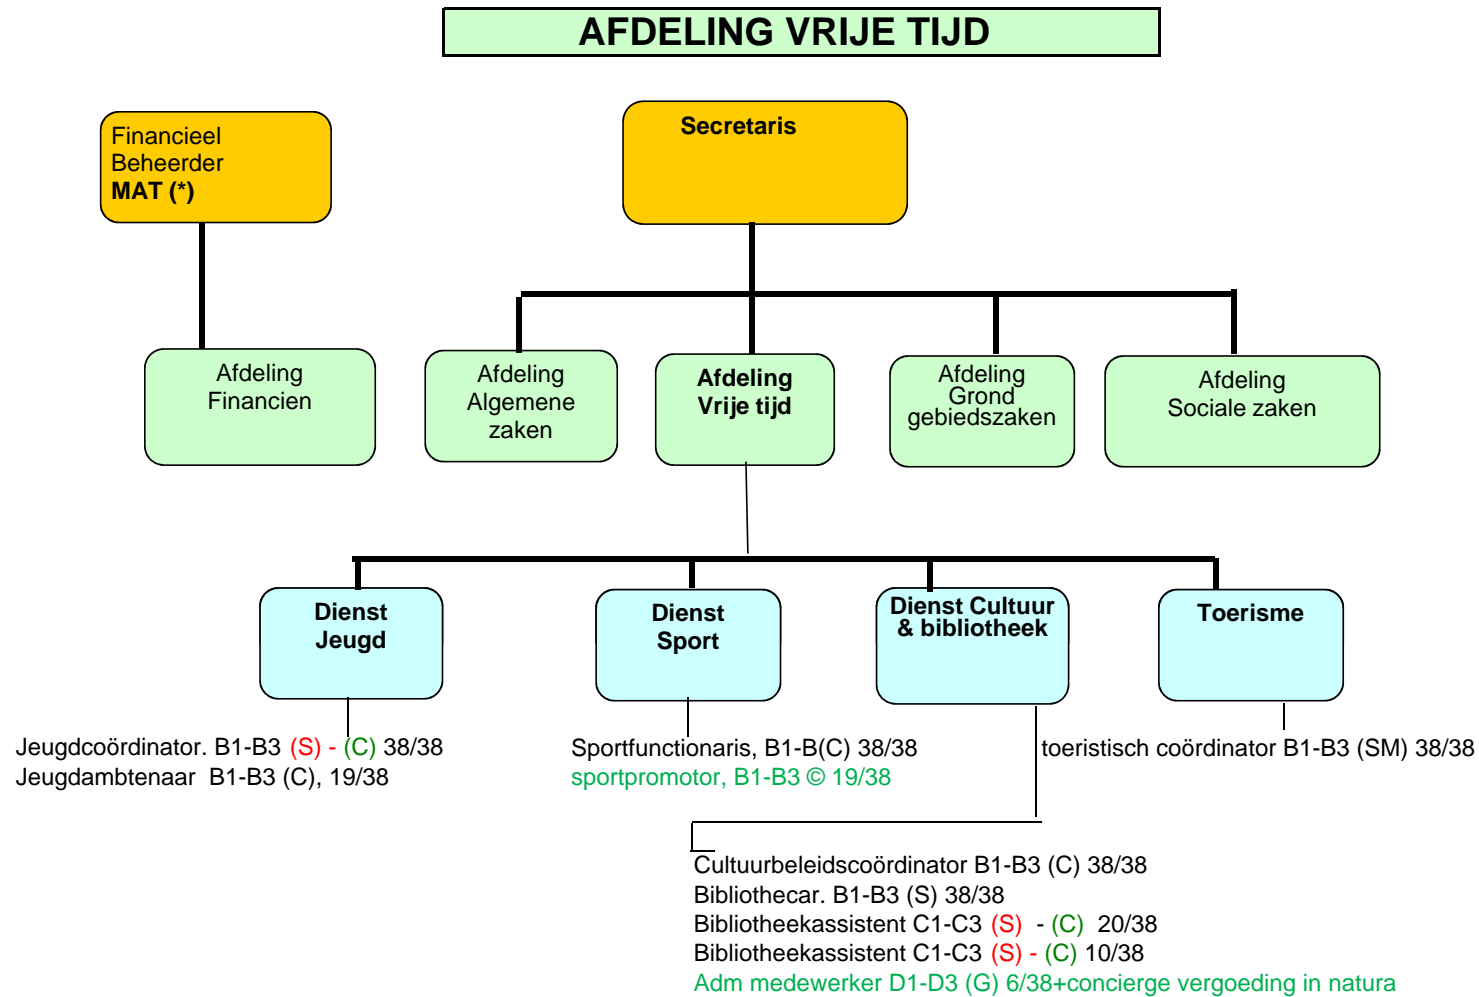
AFDELING VRIJE TIJD

Financieel Beheerder MAT (*)

Secretaris

Afdeling Financien

Afdeling Algemene zaken

Afdeling Vrije tijd

Afdeling Grond gebiedszaken

Afdeling Sociale zaken

Dienst Jeugd

Dienst Sport

Dienst Cultuur & bibliotheek

Toerisme

Jeugdcoördinator. B1-B3 (S) - (C) 38/38
Jeugdambtenaar B1-B3 (C), 19/38

Sportfunctionaris, B1-B(C) 38/38
sportpromotor, B1-B3 © 19/38

toeristisch coördinator B1-B3 (SM) 38/38

Cultuurbeleidscoördinator B1-B3 (C) 38/38
Bibliothecar. B1-B3 (S) 38/38
Bibliotheekassistent C1-C3 (S) - (C) 20/38
Bibliotheekassistent C1-C3 (S) - (C) 10/38
Adm medewerker D1-D3 (G) 6/38+concierge vergoeding in natura